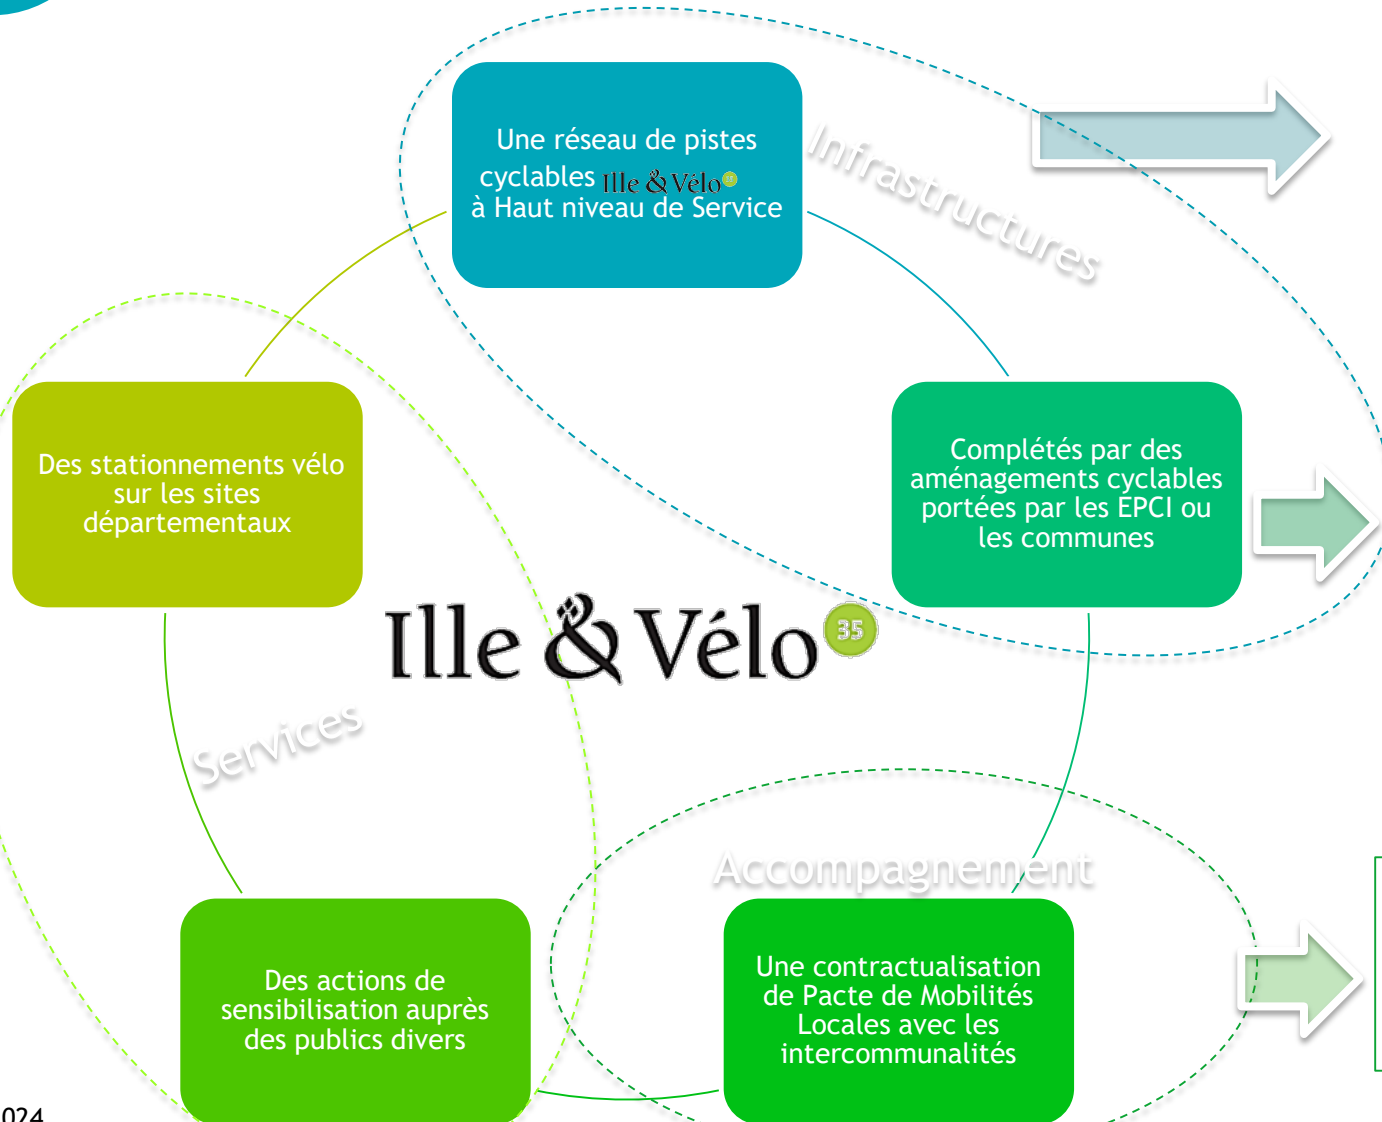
Une réseau de pistes cyclables Ille & Vélo à Haut niveau de Service

Infrastructures

Complétés par des aménagements cyclables portées par les EPCI ou les communes

Des stationnements vélo sur les sites départementaux

Ille & Vélo 35

Services

Accompagnement

Des actions de sensibilisation auprès des publics divers

Une contractualisation de Pacte de Mobilités Locales avec les intercommunalités

024